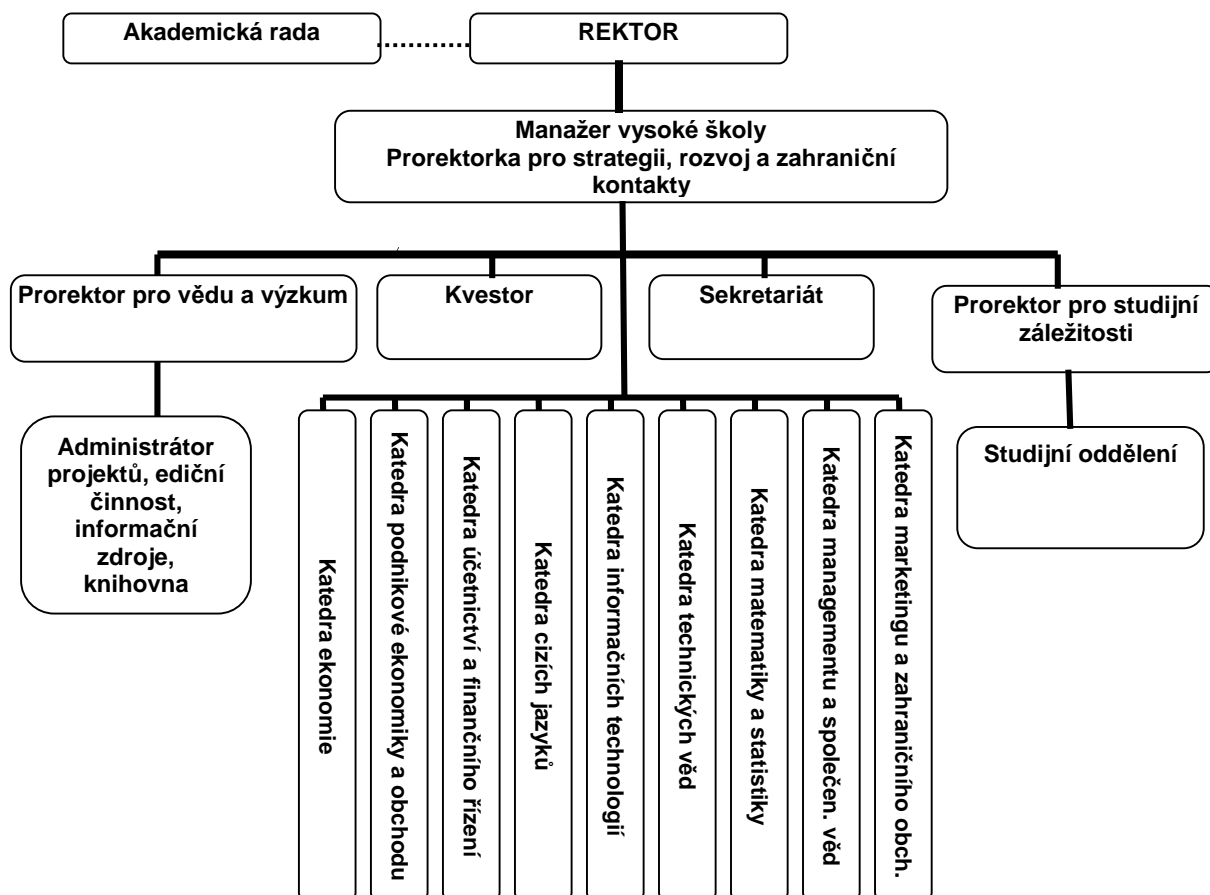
Akademická rada

REKTOR

Manažer vysoké školy
Prorektorka pro strategii, rozvoj a zahraniční kontakty

Prorektor pro vědu a výzkum

Kvestor

Sekretariát

Prorektor pro studijní záležitosti

Administrátor projektů, ediční činnost, informační zdroje, knihovna

Katedra ekonomie

Katedra podnikové ekonomiky a obchodu

Katedra účetnictví a finančního řízení

Katedra cizích jazyků

Katedra informačních technologií

Katedra technických věd

Katedra matematiky a statistiky

Katedra managementu a společen. věd

Katedra marketingu a zahraničního obch.

Studijní oddělení